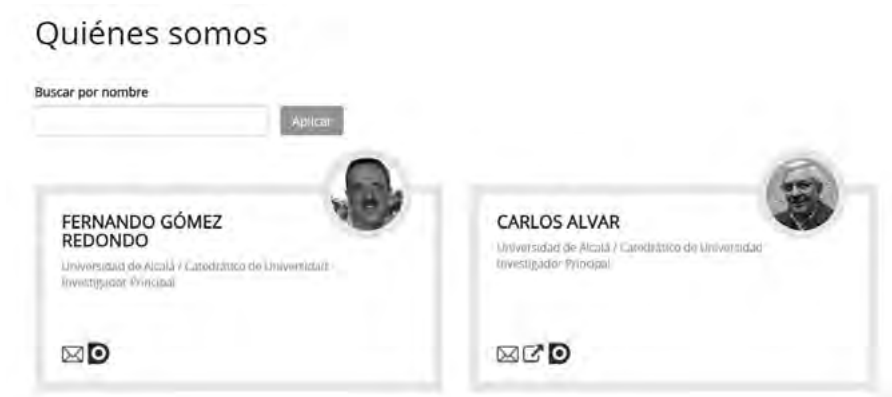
Quiénes somos

Buscar por nombre

Aplicar

FERNANDO GÓMEZ REDONDO

Universidad de Alcalá / Catedrático de Universidad · Investigador Principal

CARLOS ALVAR

Universidad de Alcalá / Catedrático de Universidad · Investigador Principal